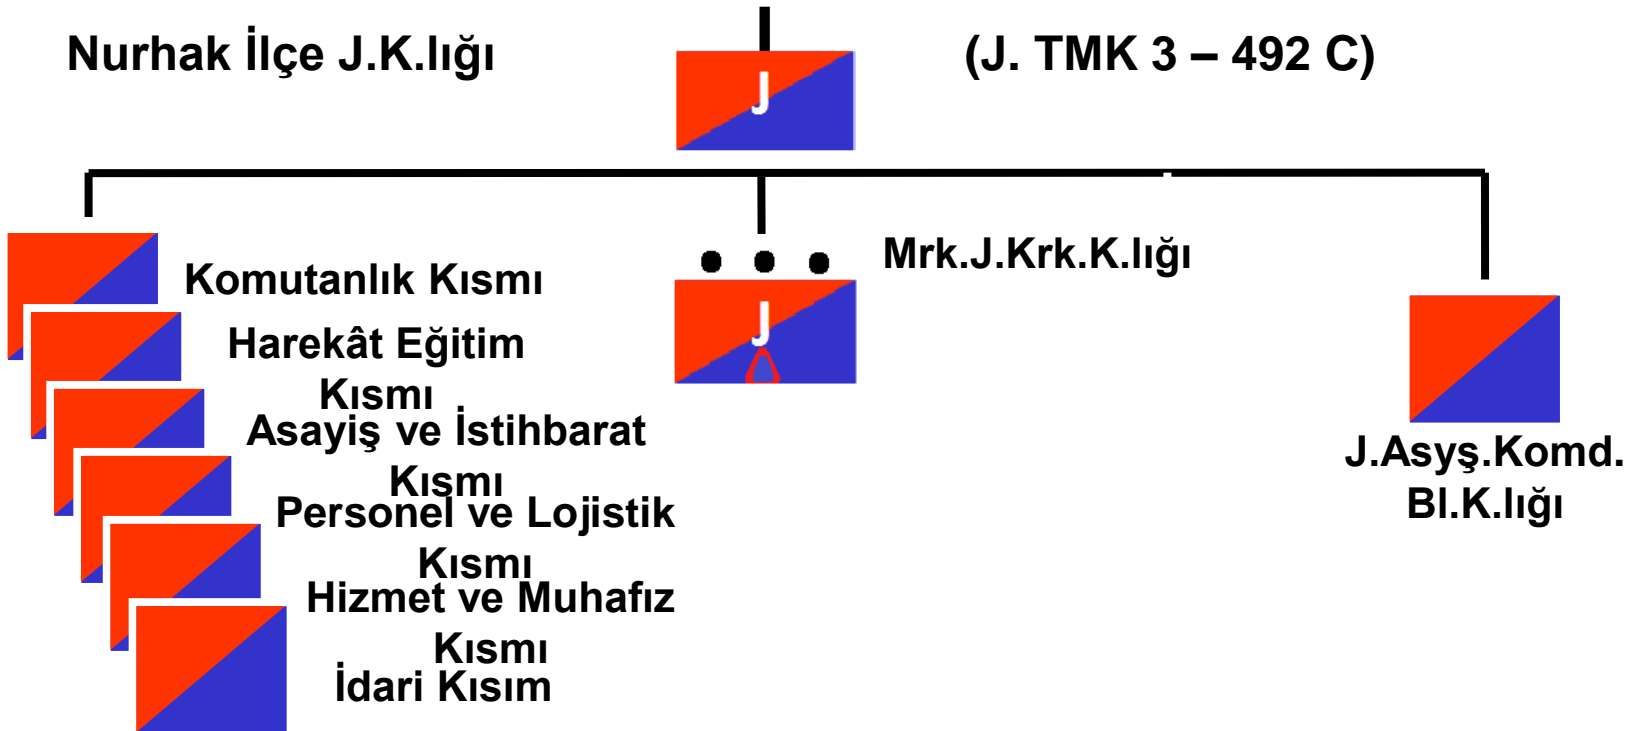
Nurhak İlçe J.K.lığı

J

(J. TMK 3 – 492 C)

Komutanlık Kısmı

Harekât Eğitim Kısmı

Asayiş ve İstihbarat Kısmı

Personel ve Lojistik Kısmı

Hizmet ve Muhafız Kısmı

İdari Kısım

J

Mrk.J.Krk.K.lığı

J.Asyş.Komd. Bl.K.lığı